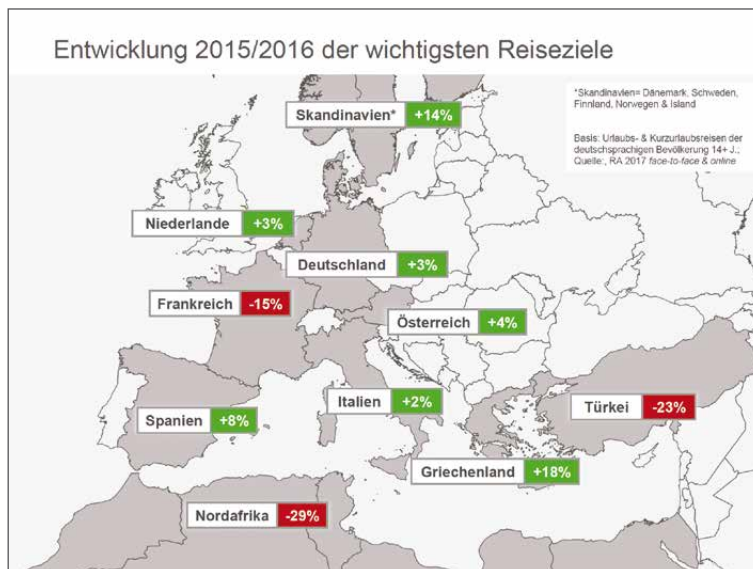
Entwicklung 2015/2016 der wichtigsten Reiseziele

*Skandinavien= Dänemark, Schweden, Finnland, Norwegen & Island

Basis: Urlaubs- & Kurzurlaubsreisen der deutschsprachigen Bevölkerung 14+ J.; Quelle: RA 2017 face-to-face & online

Skandinavien* +14%

Niederlande +3%

Deutschland +3%

Frankreich -15%

Österreich +4%

Italien +2%

Türkei -23%

Spanien +8%

Griechenland +18%

Nordafrika -29%